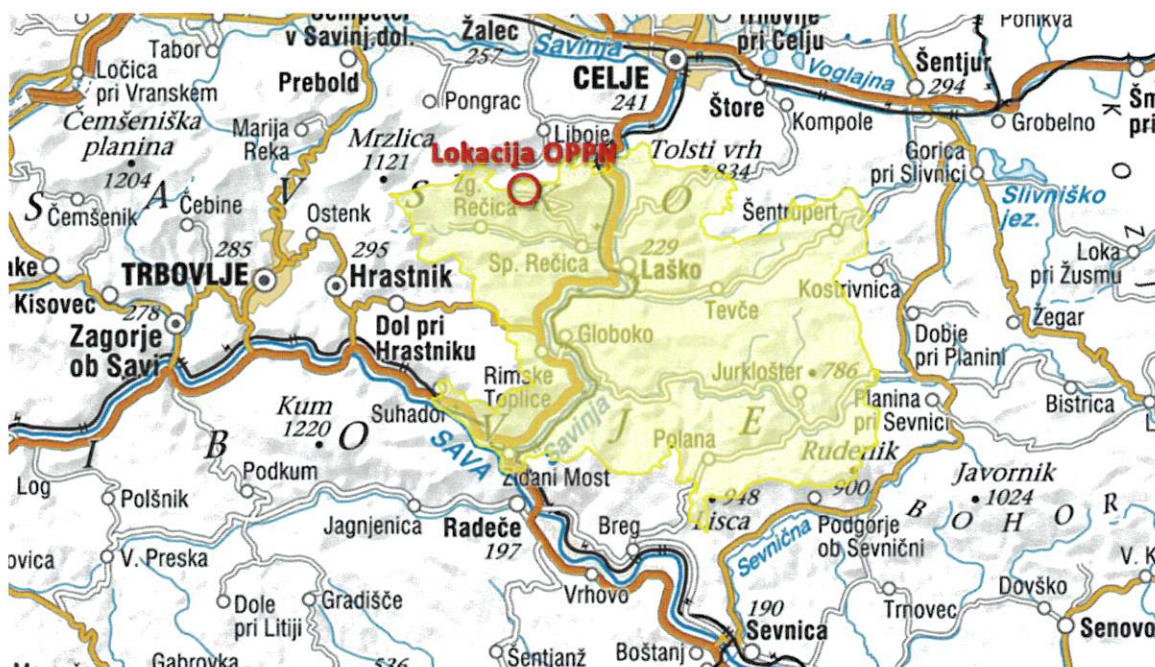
Šempeter v Savinj.dol.
Žalec
257
Savinja
Trnovlje pri Celju
Ponikva
Tabor
Ločica pri Vranskem
Prebold
Pongrac
CELJE
241
Štore
Voglajna
Šentjur
294
Šm pri
Čemšeniška planina
1204
Marija Reka
Mrzlica
1121
Liboje
Lokacija OPPN
Tolsti vrh
834
Kompole
Grobelno
Gorica pri Slivnici
Slivniško jez.
Čemšenik
Čebine
Ostenk
Zg. Rečica
Šentrupert
S A V
K O
285
TRBOVLJE
295
Hrastnik
Sp. Rečica
229
Laško
Loka pri Žusmu
Kisovec
278
Zagorje ob Savi
Dol pri Hrastniku
Globoko
Tevče
Kostrivnica
Dobje pri Planini
Žegar
Rimske Toplice
Jurklošter
786
Planina pri Sevnici
Bistrica
Kum
1220
Suhadol
B O
SAVA
Savinja
V J E
Polana
Rudenik
Javornik
1024
Log
Podkum
Zidani Most
948
900
Polšnik
Lisca
B O H O R
Jagnjenica
Radeče
197
Breg
Podgorje ob Sevnični
Sevnična
V. Preska
V. K
Dole pri Litiji
Gradišče
Vrhovo
190
Sevnica
Trnovec
Dovško
Senovo
Gabrovka
536
Šentjanž
Boštanj